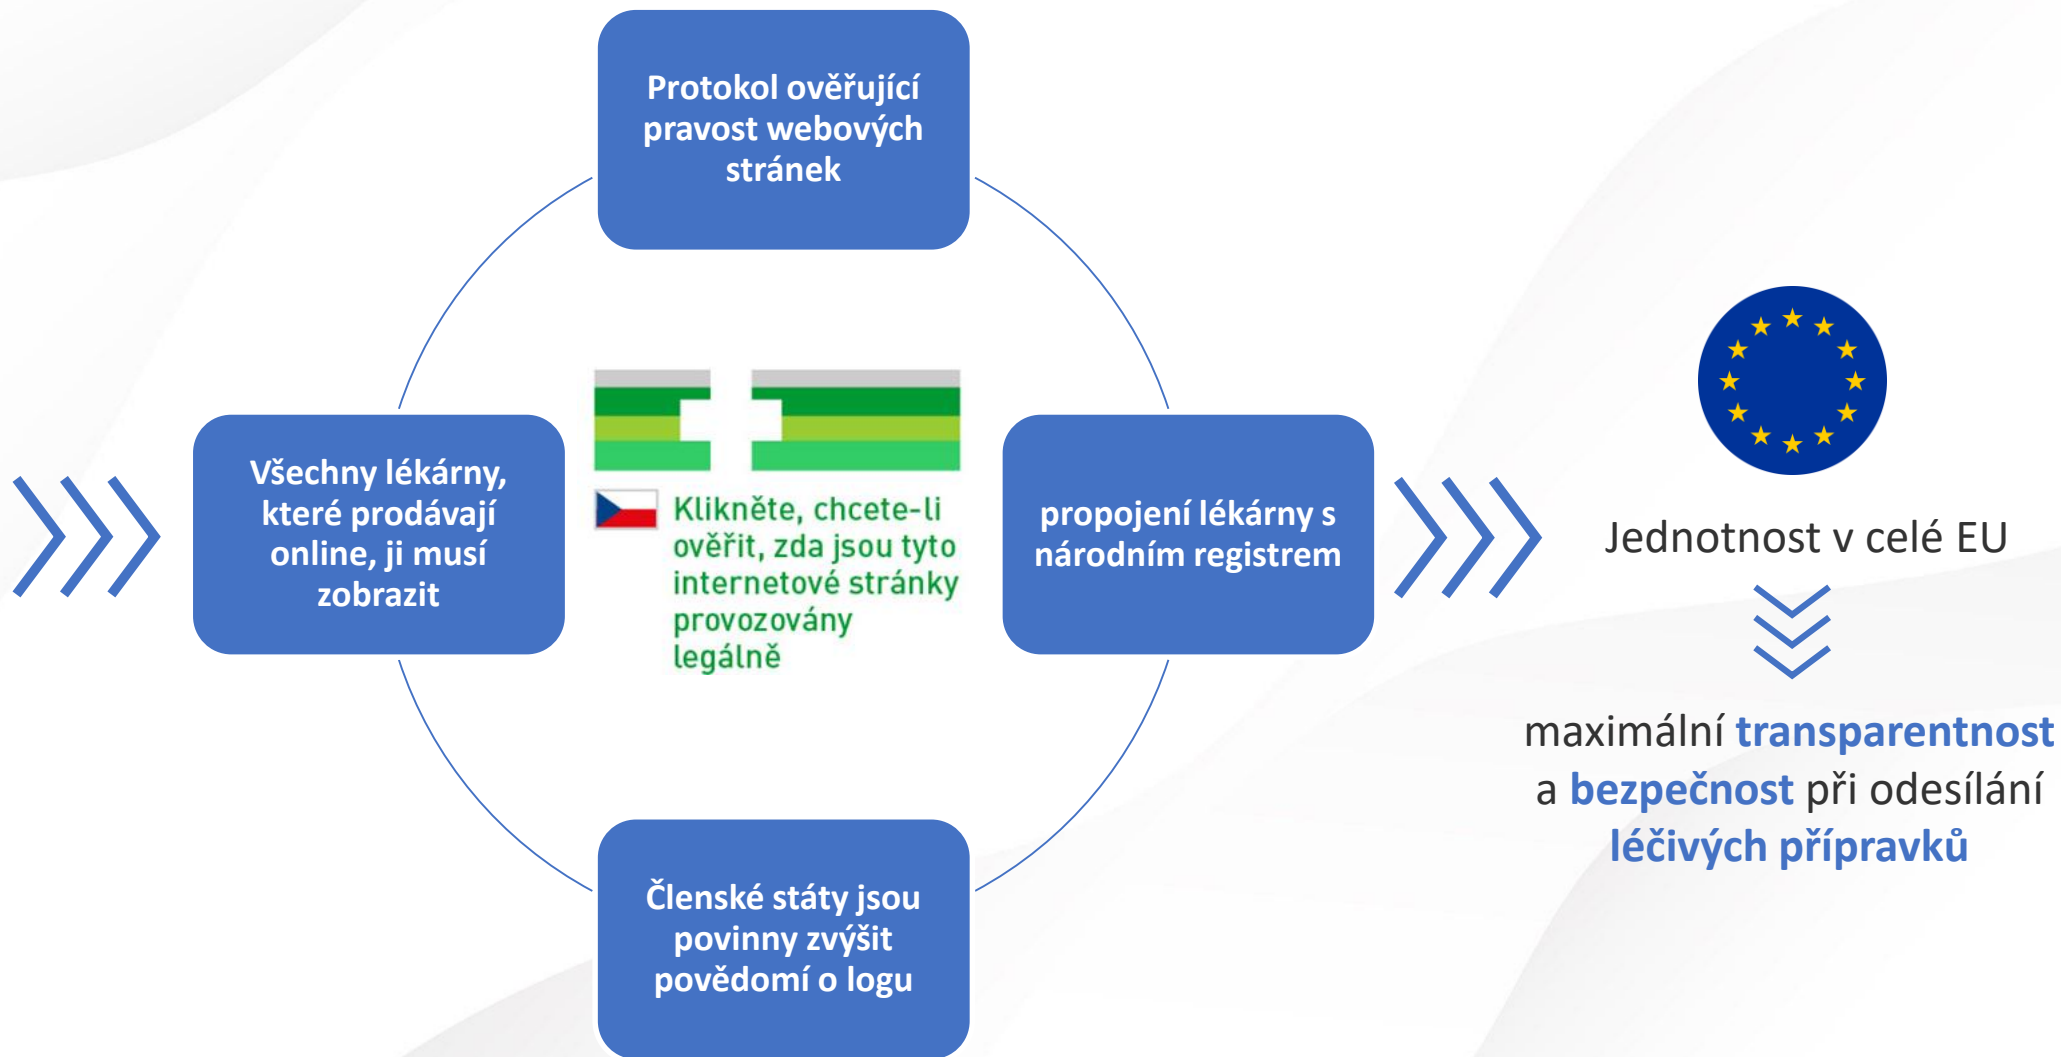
Protokol ověřující pravost webových stránek

Všechny lékárny, které prodávají online, ji musí zobrazit

Klikněte, chcete-li ověřit, zda jsou tyto internetové stránky provozovány legálně

propojení lékárny s národním registrem

Členské státy jsou povinny zvýšit povědomí o logu

Jednotnost v celé EU

maximální transparentnost a bezpečnost při odesílání léčivých přípravků